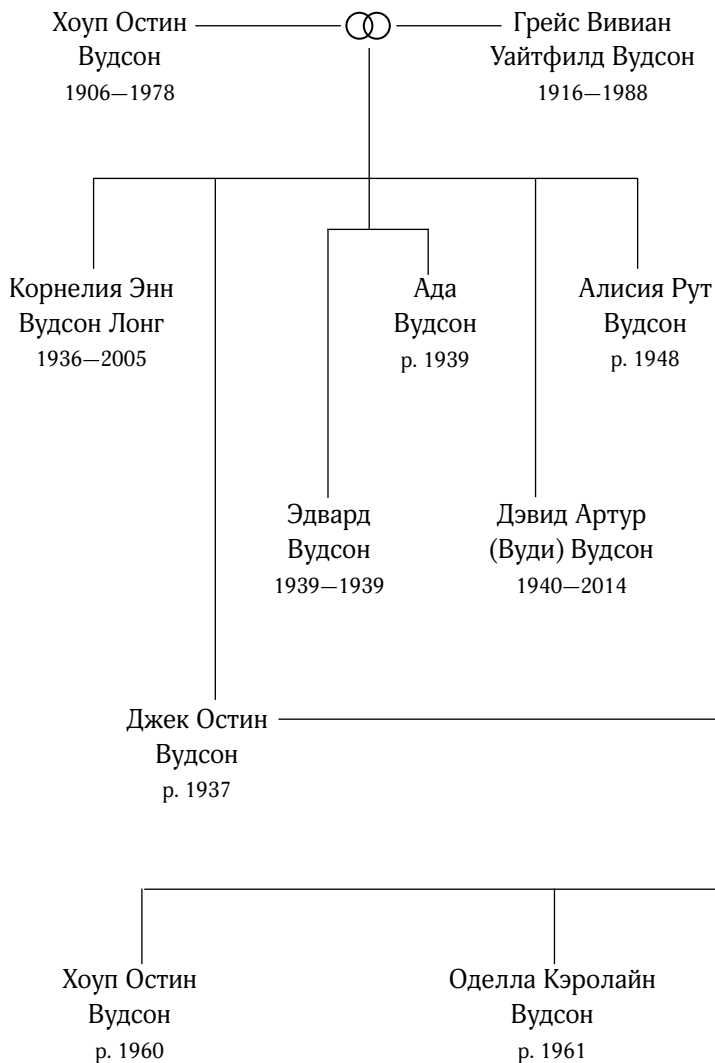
Хоуп Остин Вудсон
1906—1978

Грейс Вивиан Уайтфилд Вудсон
1916—1988

Корнелия Энн Вудсон Лонг
1936—2005

Ада Вудсон
р. 1939

Алисия Рут Вудсон
р. 1948

Эдвард Вудсон
1939—1939

Дэвид Артур (Вуди) Вудсон
1940—2014

Джек Остин Вудсон
р. 1937

Хоуп Остин Вудсон
р. 1960

Оделла Кэролайн Вудсон
р. 1961